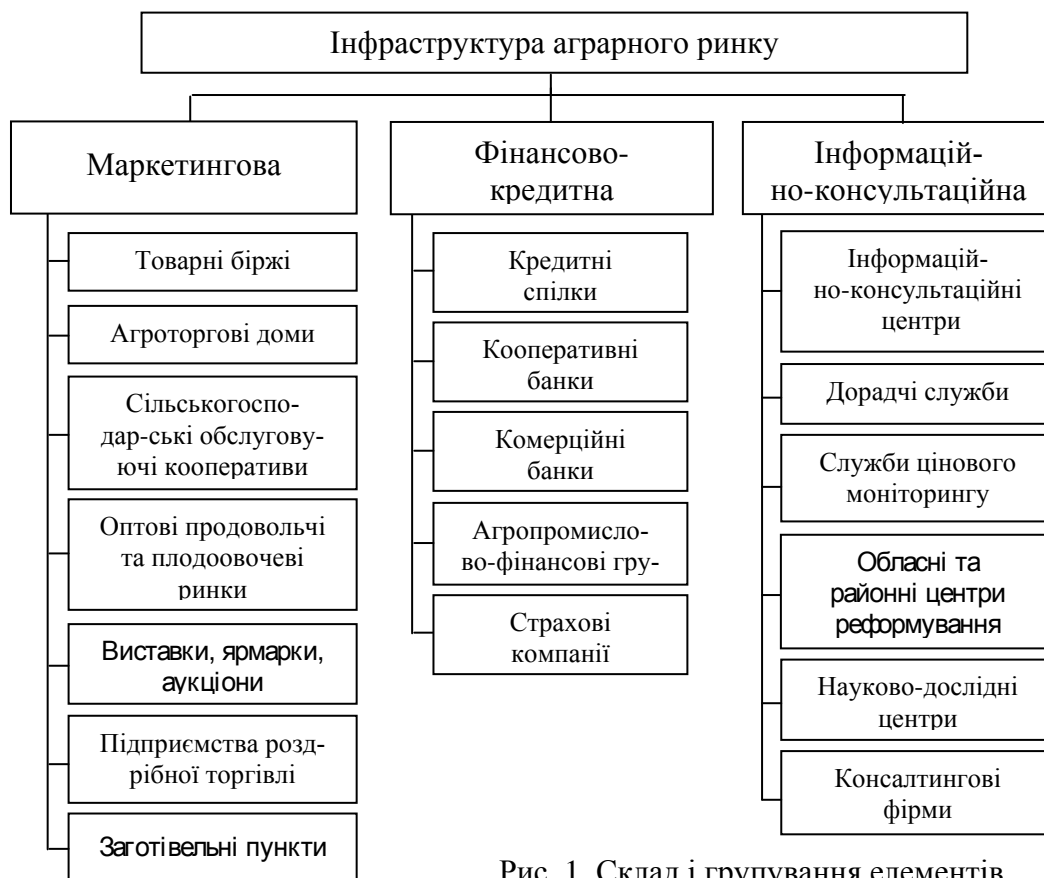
Інфраструктура аграрного ринку

Маркетингова

Товарні біржі

Агроторгові доми

Сільськогосподар-ські обслуговуючі кооперативи

Оптові продовольчі та плодоовочеві ринки

Виставки, ярмарки, аукціони

Підприємства роздрібної торгівлі

Заготівельні пункти

Фінансово-кредитна

Кредитні спілки

Кооперативні банки

Комерційні банки

Агропромислово-фінансові гру-

Страхові компанії

Інформаційно-консультаційна

Інформаційно-консультаційні центри

Дорадчі служби

Служби цінового моніторингу

Обласні та районні центри реформування

Науково-дослідні центри

Консалтингові фірми

Рис. 1. Склад і групування елементів